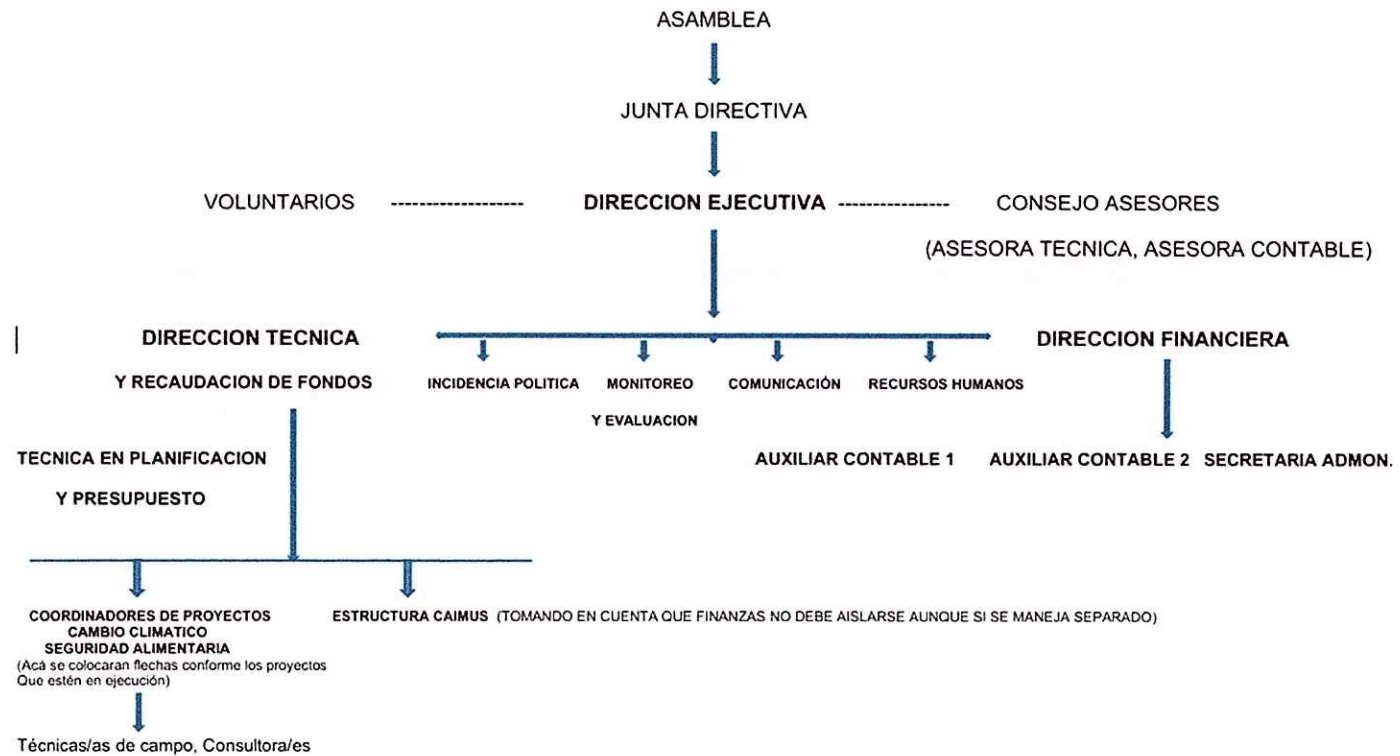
ASAMBLEA

JUNTA DIRECTIVA

VOLUNTARIOS ------------------- DIRECCION EJECUTIVA --------------- CONSEJO ASESORES

(ASESORA TECNICA, ASESORA CONTABLE)

DIRECCION TECNICA

Y RECAUDACION DE FONDOS

INCIDENCIA POLITICA

MONITOREO

Y EVALUACION

COMUNICACIÓN

RECURSOS HUMANOS

DIRECCION FINANCIERA

TECNICA EN PLANIFICACION

Y PRESUPUESTO

AUXILIAR CONTABLE 1

AUXILIAR CONTABLE 2

SECRETARIA ADMON.

COORDINADORES DE PROYECTOS
CAMBIO CLIMATICO
SEGURIDAD ALIMENTARIA
(Acá se colocaran flechas conforme los proyectos Que estén en ejecución)

ESTRUCTURA CAIMUS (TOMANDO EN CUENTA QUE FINANZAS NO DEBE AISLARSE AUNQUE SI SE MANEJA SEPARADO)

Técnicas/as de campo, Consultora/es